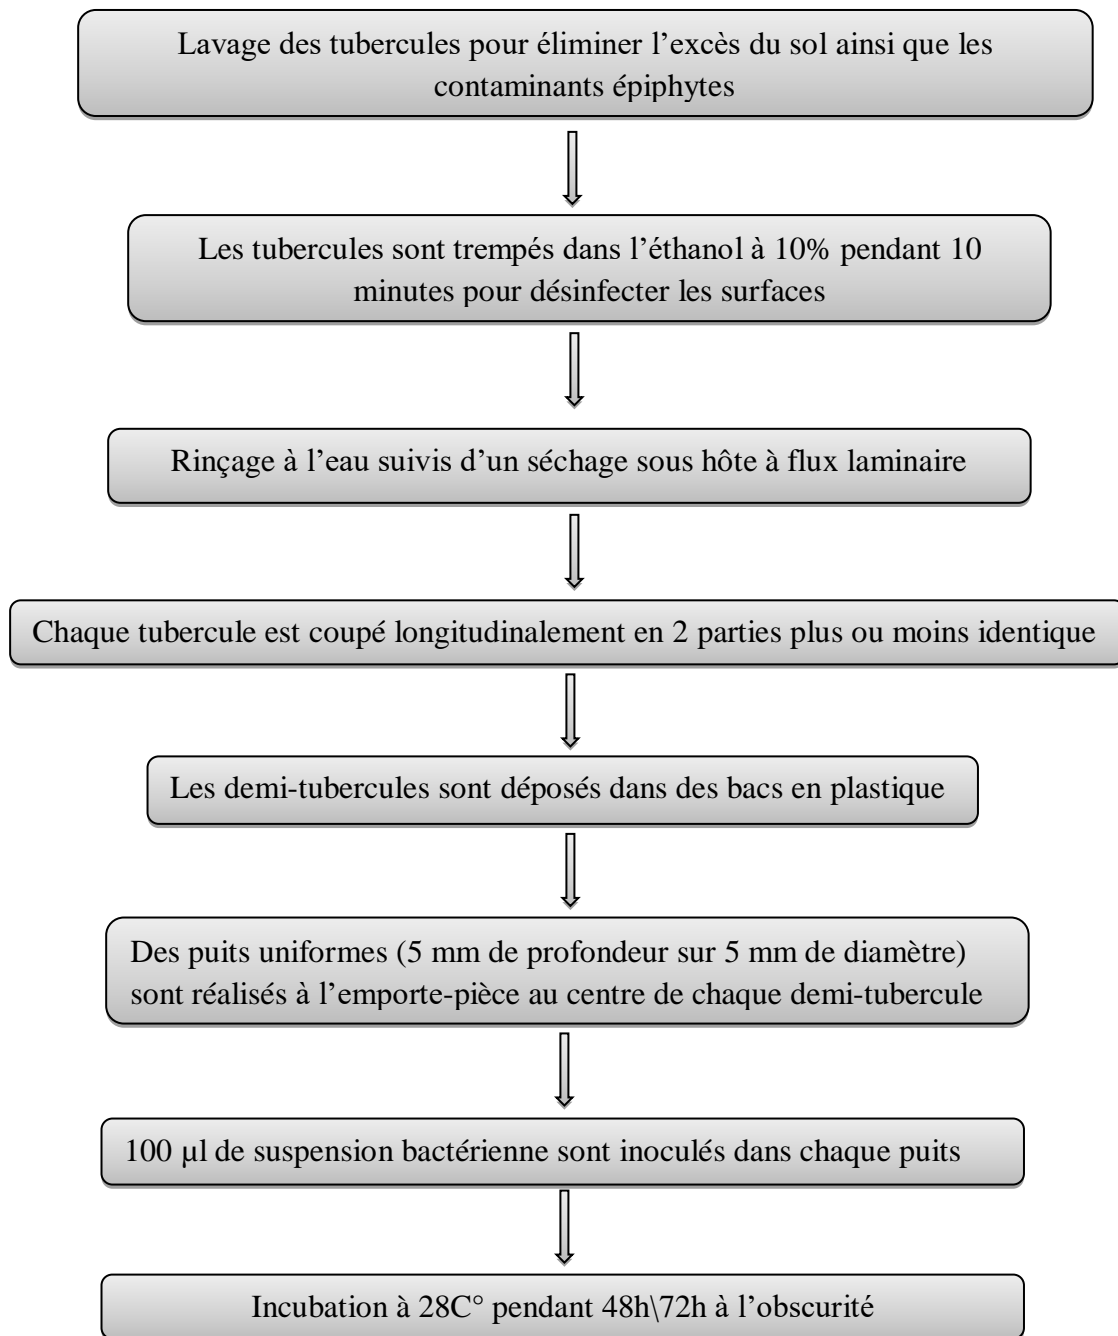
Lavage des tubercules pour éliminer l’excès du sol ainsi que les contaminants épiphytes

Les tubercules sont trempés dans l’éthanol à 10% pendant 10 minutes pour désinfecter les surfaces

Rinçage à l’eau suivis d’un séchage sous hôte à flux laminaire

Chaque tubercule est coupé longitudinalement en 2 parties plus ou moins identique

Les demi-tubercules sont déposés dans des bacs en plastique

Des puits uniformes (5 mm de profondeur sur 5 mm de diamètre) sont réalisés à l’emporte-pièce au centre de chaque demi-tubercule

100 µl de suspension bactérienne sont inoculés dans chaque puits

Incubation à 28C° pendant 48h\72h à l’obscurité